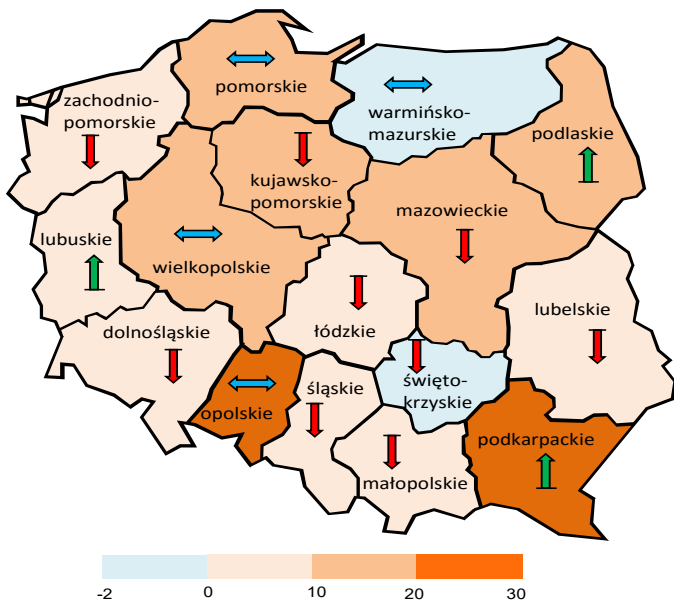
zachodniopomorskie

pomorskie

warmińsko-mazurskie

podlaskie

kujawsko-pomorskie

mazowieckie

lubuskie

wielkopolskie

łódzkie

lubelskie

dolnośląskie

opolskie

śląskie

świętokrzyskie

podkarpackie

małopolskie

-2 0 10 20 30